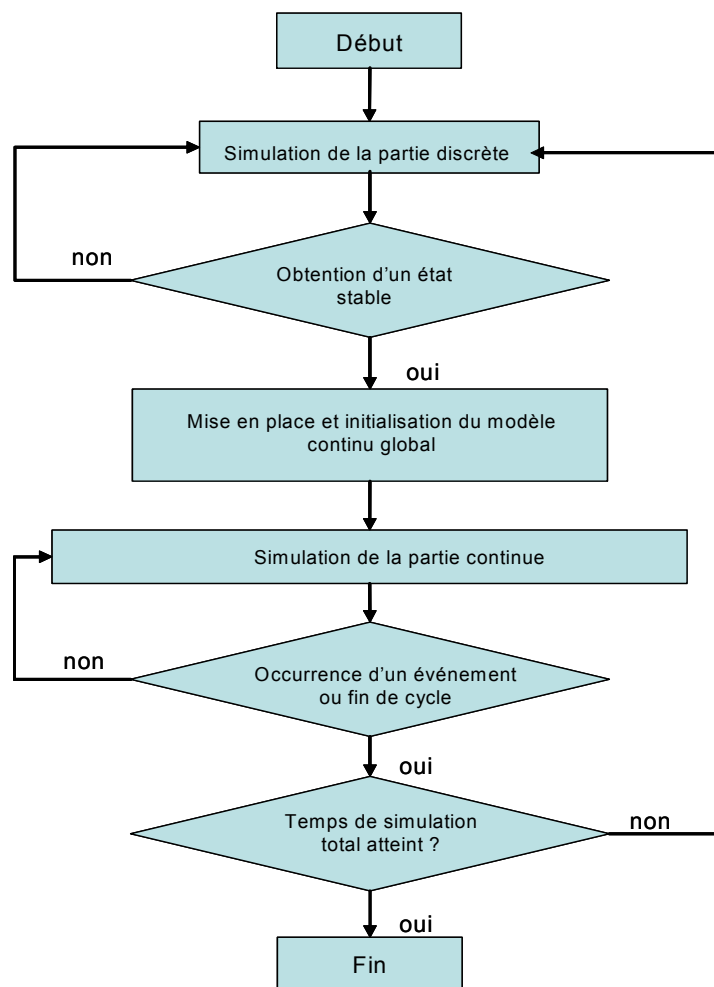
Début

Simulation de la partie discrète

non

Obtention d'un état stable

oui

Mise en place et initialisation du modèle continu global

Simulation de la partie continue

non

Occurrence d'un événement ou fin de cycle

oui

Temps de simulation total atteint ?

non

oui

Fin